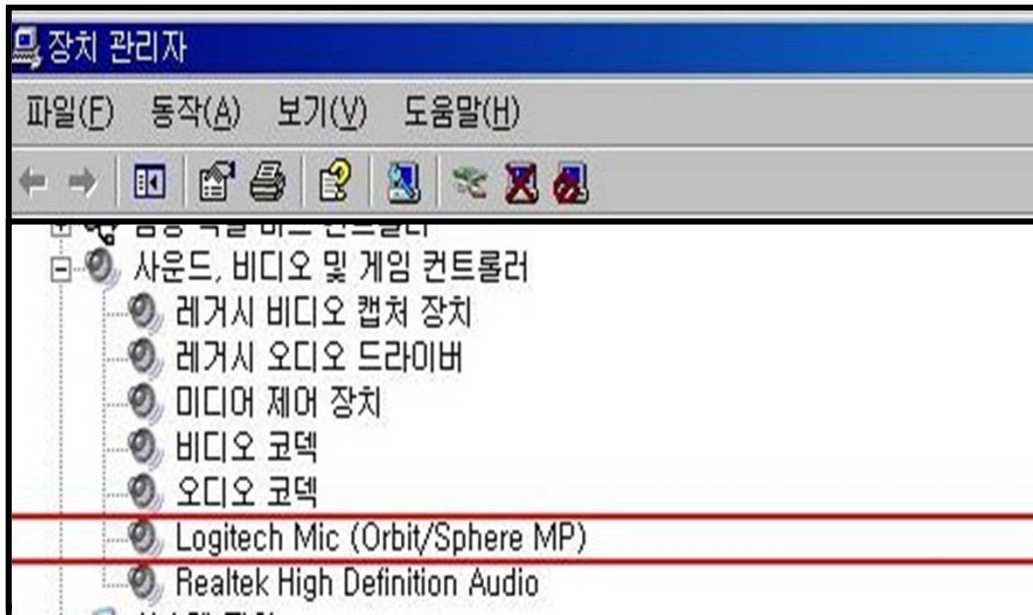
장치 관리자

파일(F) 동작(A) 보기(V) 도움말(H)

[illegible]

사운드, 비디오 및 게임 컨트롤러
레거시 비디오 캡처 장치
레거시 오디오 드라이버
미디어 제어 장치
비디오 코덱
오디오 코덱
Logitech Mic (Orbit/Sphere MP)
Realtek High Definition Audio

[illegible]